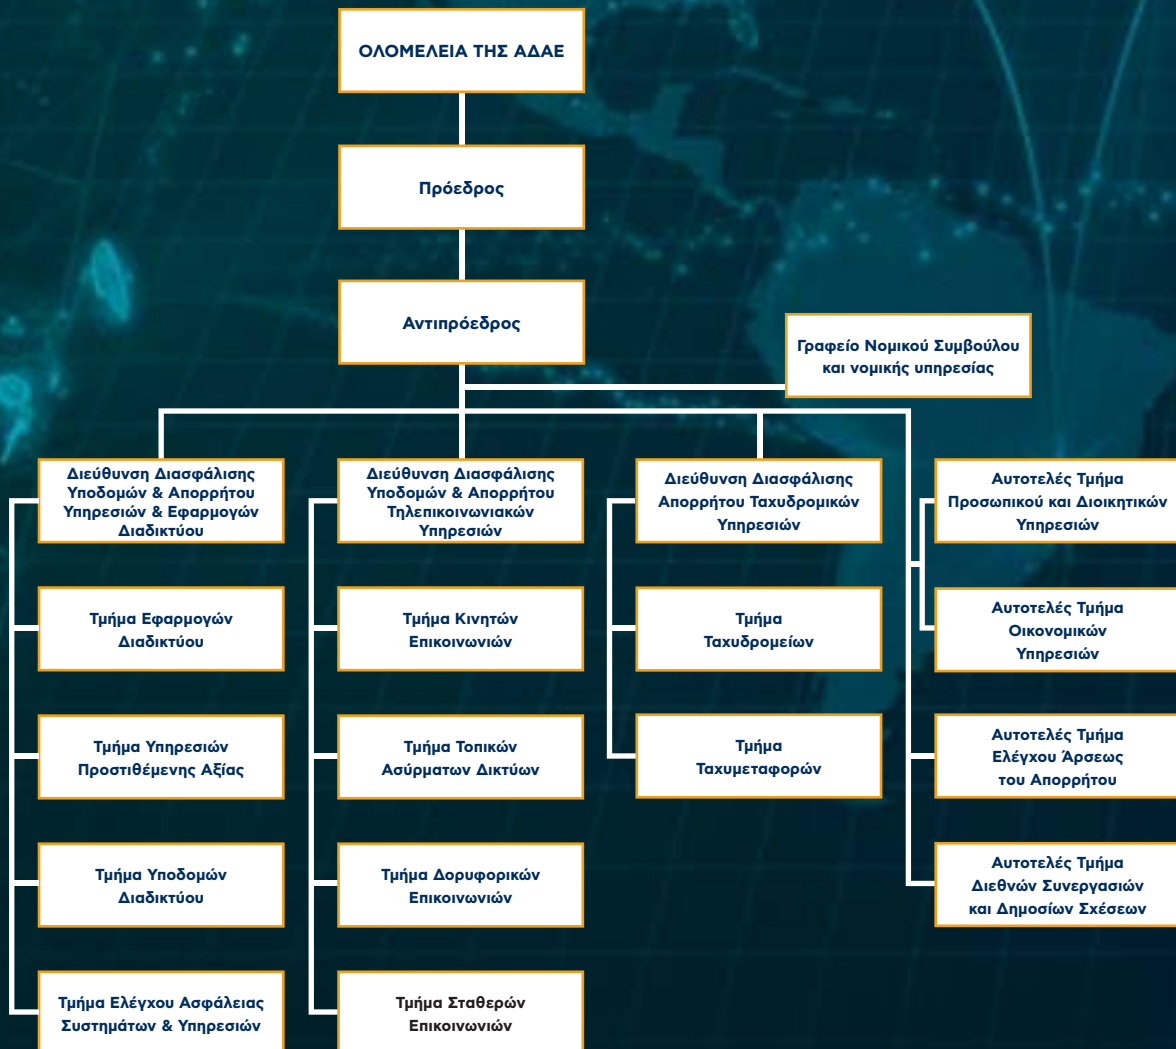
ΟΛΟΜΕΛΕΙΑ ΤΗΣ ΑΔΑΕ

Πρόεδρος

Αντιπρόεδρος

Γραφείο Νομικού Συμβούλου και νομικής υπηρεσίας

Διεύθυνση Διασφάλισης Υποδομών & Απορρήτου Υπηρεσιών & Εφαρμογών Διαδικτύου

Τμήμα Εφαρμογών Διαδικτύου

Τμήμα Υπηρεσιών Προστιθέμενης Αξίας

Τμήμα Υποδομών Διαδικτύου

Τμήμα Ελέγχου Ασφάλειας Συστημάτων & Υπηρεσιών

Διεύθυνση Διασφάλισης Υποδομών & Απορρήτου Τηλεπικοινωνιακών Υπηρεσιών

Τμήμα Κινητών Επικοινωνιών

Τμήμα Τοπικών Ασύρματων Δικτύων

Τμήμα Δορυφορικών Επικοινωνιών

Τμήμα Σταθερών Επικοινωνιών

Διεύθυνση Διασφάλισης Απορρήτου Ταχυδρομικών Υπηρεσιών

Τμήμα Ταχυδρομείων

Τμήμα Ταχυμεταφορών

Αυτοτελές Τμήμα Προσωπικού και Διοικητικών Υπηρεσιών

Αυτοτελές Τμήμα Οικονομικών Υπηρεσιών

Αυτοτελές Τμήμα Ελέγχου Άρσεως του Απορρήτου

Αυτοτελές Τμήμα Διεθνών Συνεργασιών και Δημοσίων Σχέσεων